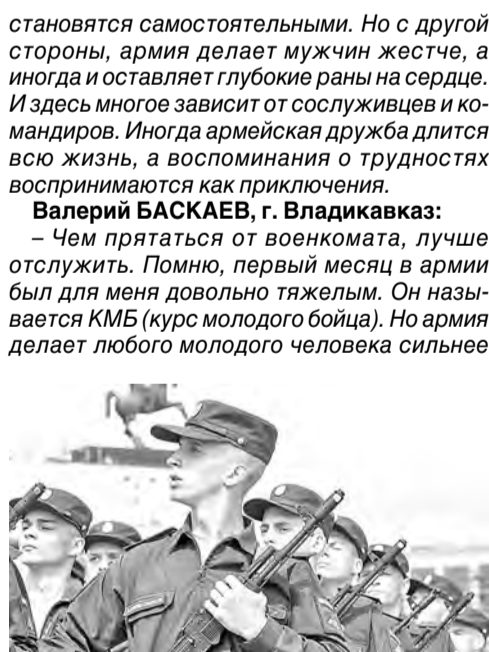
становятся самостоятельными. Но с другой стороны, армия делает мужчин жестче, а иногда и оставляет глубокие раны на сердце. И здесь многое зависит от сослуживцев и командиров. Иногда армейская дружба длится всю жизнь, а воспоминания о трудностях воспринимаются как приключения.

Валерий БАСКАЕВ, г. Владикавказ:

– Чем прятаться от военкомата, лучше отслужить. Помню, первый месяц в армии был для меня довольно тяжелым. Он называется КМБ (курс молодого бойца). Но армия делает любого молодого человека сильнее